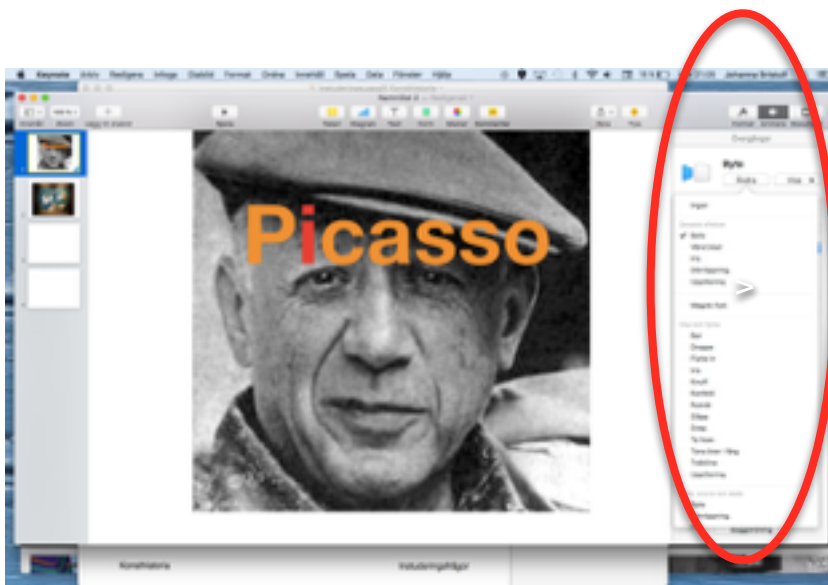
Keynote Arkiv Redigera Infoga Diabild Format Ordna Innehåll Spela Dela Fönster Hjälp

Johanna Brisoff

Visa Zoom Lägg till diabild Spela Tabell Diagram Text Form Media Kommentar Dela Tips Format Animera Dokument

Övergångar

Byte

Ändra Visa

Ingen

Picasso

Konsthistoria Instuderingsfrågor

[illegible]